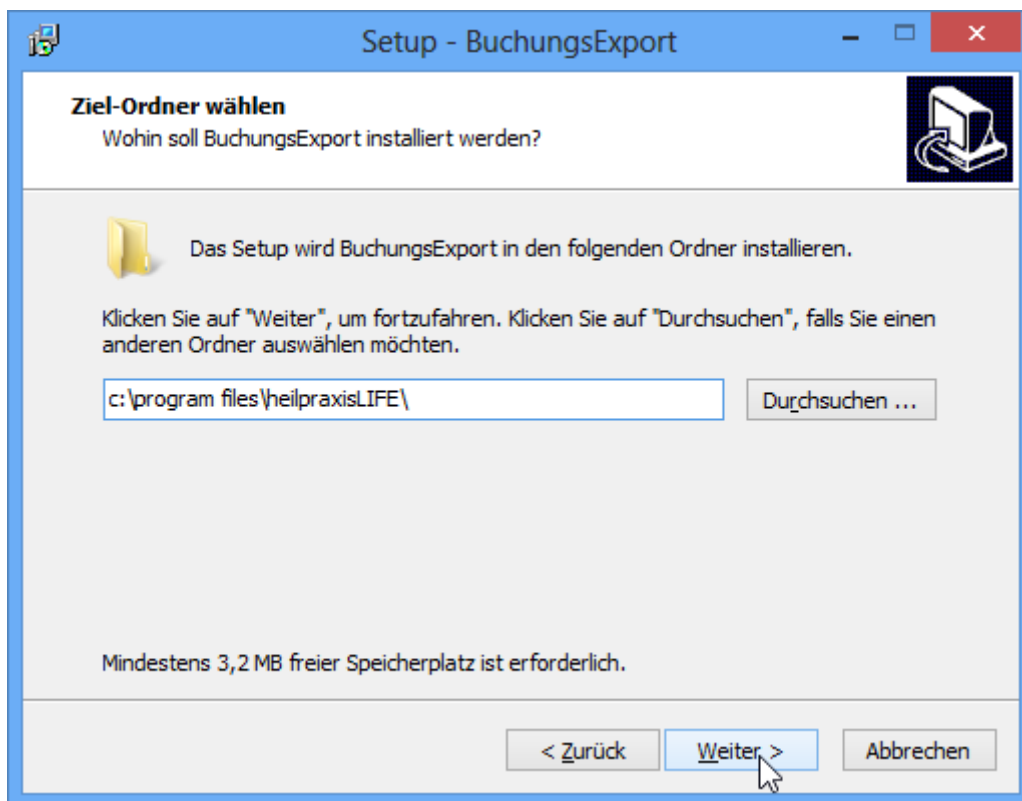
Setup - BuchungsExport

Ziel-Ordner wählen

Wohin soll BuchungsExport installiert werden?

Das Setup wird BuchungsExport in den folgenden Ordner installieren.

Klicken Sie auf "Weiter", um fortzufahren. Klicken Sie auf "Durchsuchen", falls Sie einen anderen Ordner auswählen möchten.

c:\program files\heilpraxisLIFE\

Durchsuchen ...

Mindestens 3,2 MB freier Speicherplatz ist erforderlich.

< Zurück

Weiter >

Abbrechen